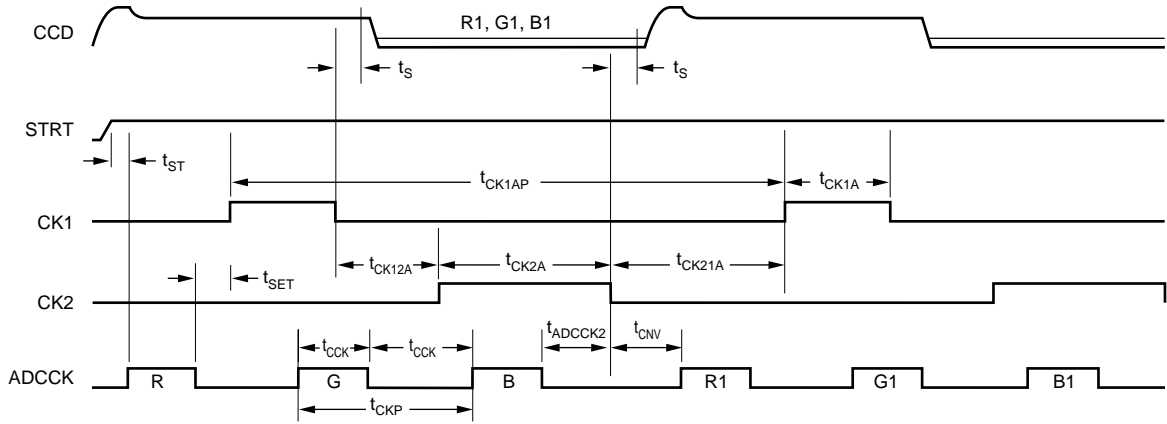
CCD

R1, G1, B1

$t_S$

$t_S$

STRT

$t_{ST}$

$t_{CK1AP}$

$t_{CK1A}$

CK1

$t_{CK12A}$

$t_{CK2A}$

$t_{CK21A}$

$t_{SET}$

CK2

$t_{ADCCK2}$

$t_{CNV}$

$t_{CCK}$

$t_{CCK}$

ADCCK

R

G

B

R1

G1

B1

$t_{CKP}$